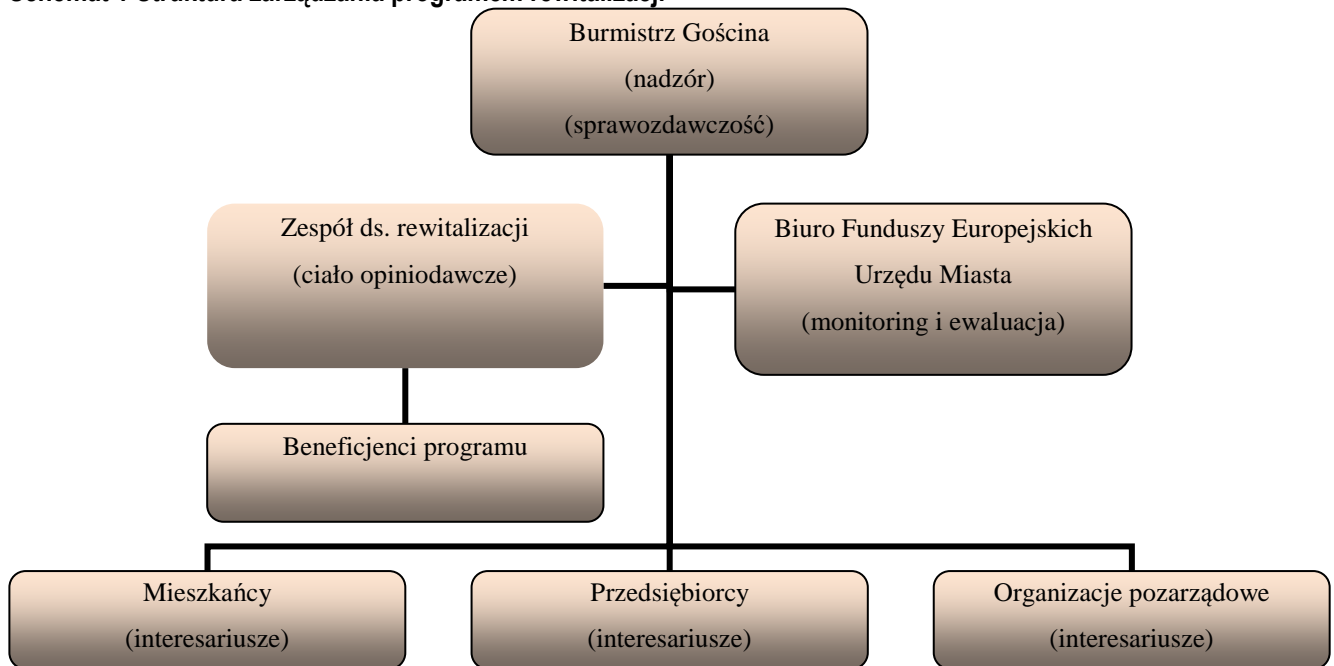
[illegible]

Burmistrz Gościna
(nadzór)
(sprawozdawczość)

Zespół ds. rewitalizacji
(ciało opiniodawcze)

Biuro Funduszy Europejskich
Urzędu Miasta
(monitoring i ewaluacja)

Beneficjenci programu

Mieszkańcy
(interesariusze)

Przedsiębiorcy
(interesariusze)

Organizacje pozarządowe
(interesariusze)